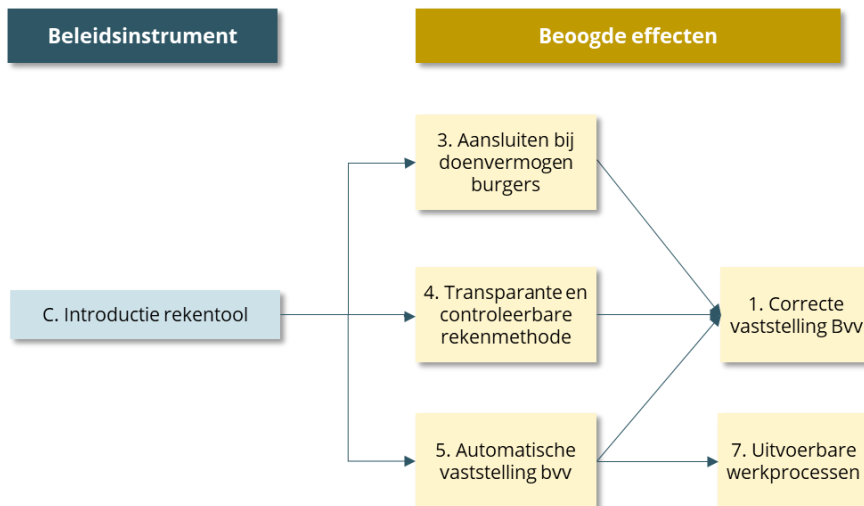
Beleidsinstrument

Beoogde effecten

C. Introductie rekentool

3. Aansluiten bij doenvermogen burgers

4. Transparante en controleerbare rekenmethode

5. Automatische vaststelling bvv

1. Correcte vaststelling Bvv

7. Uitvoerbare werkprocessen